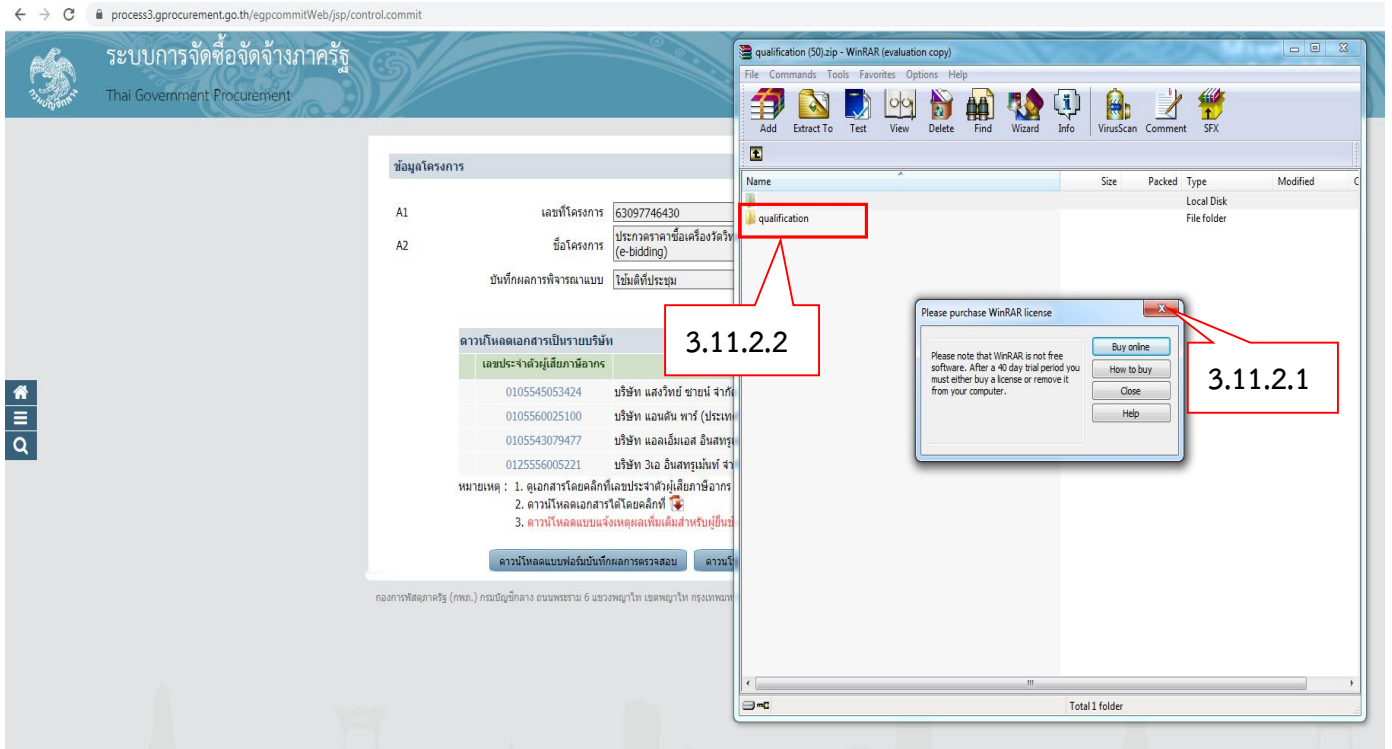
process3.gprocurement.go.th/egpcommitWeb/jsp/control.commit

ระบบการจัดซื้อจัดจ้างภาครัฐ
Thai Government Procurement

ข้อมูลโครงการ

A1 เลขที่โครงการ 63097746430

A2 ชื่อโครงการ ประกวดราคาซื้อเครื่องวัดวิท (e-bidding)

บันทึกผลการพิจารณาแบบ ใช้มติที่ประชุม

ดาวน์โหลดเอกสารเป็นรายบริษัท

| เลขประจำตัวผู้เสียภาษีอากร | |
|---|---|
| 0105545053424 | บริษัท แสงวิทย์ ซายน์ จำกัด |
| 0105560025100 | บริษัท แอนคัน พาร์ (ประเทศ |
| 0105543079477 | บริษัท แอลเอ็มเอส อินสทรู |
| 0125556005221 | บริษัท 3เอ อินสทรูเม้นท์ จำ |

หมายเหตุ : 1. ดูเอกสารโดยคลิกที่เลขประจำตัวผู้เสียภาษีอากร
2. ดาวน์โหลดเอกสารได้โดยคลิกที่
3. ดาวน์โหลดแบบแจ้งเหตุผลเพิ่มเติมสำหรับผู้ยื่น

ดาวน์โหลดแบบฟอร์มบันทึกผลการตรวจสอบ ดาวน์โ

กองการพัสดุภาครัฐ (กพภ.) กรมบัญชีกลาง ถนนพระราม 6 แขวงพญาไท เขตพญาไท กรุงเทพมห

qualification (50).zip - WinRAR (evaluation copy)

File Commands Tools Favorites Options Help

Add Extract To Test View Delete Find Wizard Info VirusScan Comment SFX

| Name | Size | Packed | Type | Modified |
|---|---|---|---|---|
| .. | | | Local Disk | |
| qualification | | | File folder | |

3.11.2.2

Please purchase WinRAR license

Please note that WinRAR is not free software. After a 40 day trial period you must either buy a license or remove it from your computer.

Buy online
How to buy
Close
Help

3.11.2.1

Total 1 folder